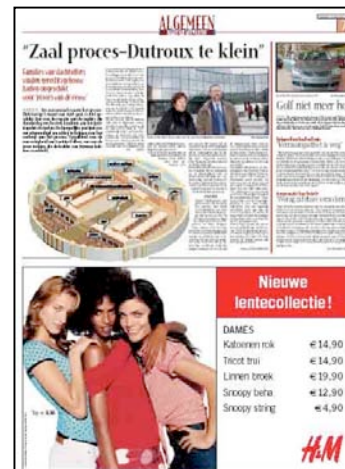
ALGEMEEN

"Zaal proces-Dutroux te klein"

Families van slachtoffers vinden nieuwe rechtszaal helemaal te krap dat eind Stevert wil oplossing

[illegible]

Golf niet meer ho

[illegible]

Nieuwe lentecollectie!

DAMES

| | |
|---|---|
| Katoenen rok | €14,90 |
| Tricot trui | €14,90 |
| Linnen broek | €19,90 |
| Snoopy beha | €12,90 |
| Snoopy string | €4,90 |

H&M